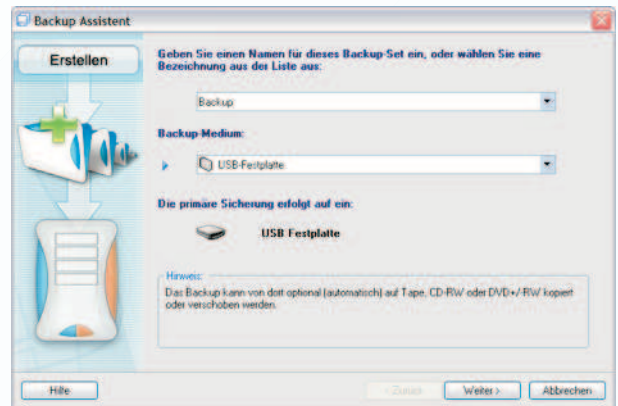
Backup Assistent

Erstellen

Geben Sie einen Namen für dieses Backup-Set ein, oder wählen Sie eine Bezeichnung aus der Liste aus:

Backup

Backup-Medium:

USB-Festplatte

Die primäre Sicherung erfolgt auf ein:

USB Festplatte

Hinweis:
Das Backup kann von dort optional (automatisch) auf Tape, CD-RW oder DVD+/-RW kopiert oder verschoben werden.

Hilfe

< Zurück

Weiter >

Abbrechen